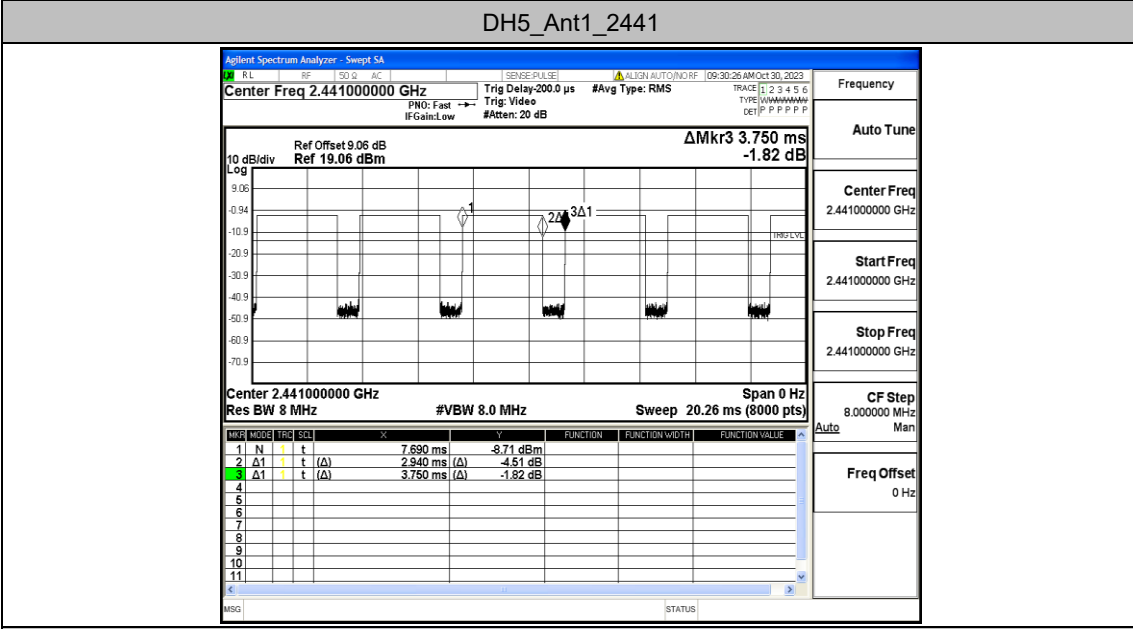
DH5_Ant1_2441

Agilent Spectrum Analyzer - Swept SA

RL RF 50 Ω AC SENSE:PULSE ALIGN AUTO/NO RF 09:30:26 AM Oct 30, 2023

Center Freq 2.441000000 GHz

PNO: Fast IFGain:Low

Trig Delay-200.0 µs Trig: Video #Atten: 20 dB

#Avg Type: RMS

TRACE 1 2 3 4 5 6 TYPE WWWWWW DET P P P P P P

Frequency

Auto Tune

Ref Offset 9.06 dB
10 dB/div Ref 19.06 dBm
Log

ΔMkr3 3.750 ms
-1.82 dB

9.06
-0.94
-10.9
-20.9
-30.9
-40.9
-50.9
-60.9
-70.9

1
2Δ1 3Δ1
TRIG LVL

Center Freq
2.441000000 GHz

Start Freq
2.441000000 GHz

Stop Freq
2.441000000 GHz

Center 2.441000000 GHz
Res BW 8 MHz
#VBW 8.0 MHz
Span 0 Hz
Sweep 20.26 ms (8000 pts)

CF Step
8.000000 MHz
Auto Man

Freq Offset
0 Hz

| MKR | MODE | TRC | SCL | X | | Y | FUNCTION | FUNCTION WIDTH | FUNCTION VALUE |
|---|---|---|---|---|---|---|---|---|---|
| 1 | N | 1 | t | | 7.690 ms | | -8.71 dBm | | | |
| 2 | Δ1 | 1 | t | (Δ) | 2.940 ms | (Δ) | -4.51 dB | | | |
| 3 | Δ1 | 1 | t | (Δ) | 3.750 ms | (Δ) | -1.82 dB | | | |
| 4 | | | | | | | | | | |
| 5 | | | | | | | | | | |
| 6 | | | | | | | | | | |
| 7 | | | | | | | | | | |
| 8 | | | | | | | | | | |
| 9 | | | | | | | | | | |
| 10 | | | | | | | | | | |
| 11 | | | | | | | | | | |

MSG STATUS